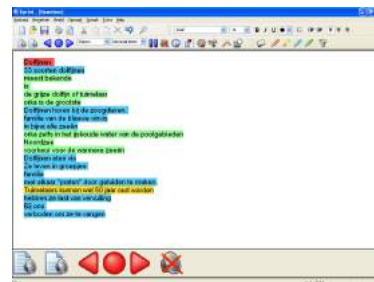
Dolfijnen
33 soorten dolfijnen
meest bekende
is
de grijze dolfijn of tuimelaar
orka is de grootste
Dolfijnen horen bij de zoogdieren
familie van de kleine vinvis
in bijna alle zeeën
orka zelfs in het ijskoude water van de poolgebieden
Noordzee
voorkeur voor de warmere zeeën
Dolfijnen eten vis
Ze leven in groepjes
familie
met allerlei "praten" door geluiden te maken
Tuimelaars kunnen wel 50 jaar oud worden
hebben zin last van vervuiling
50 cm
verboden om ze te vangen